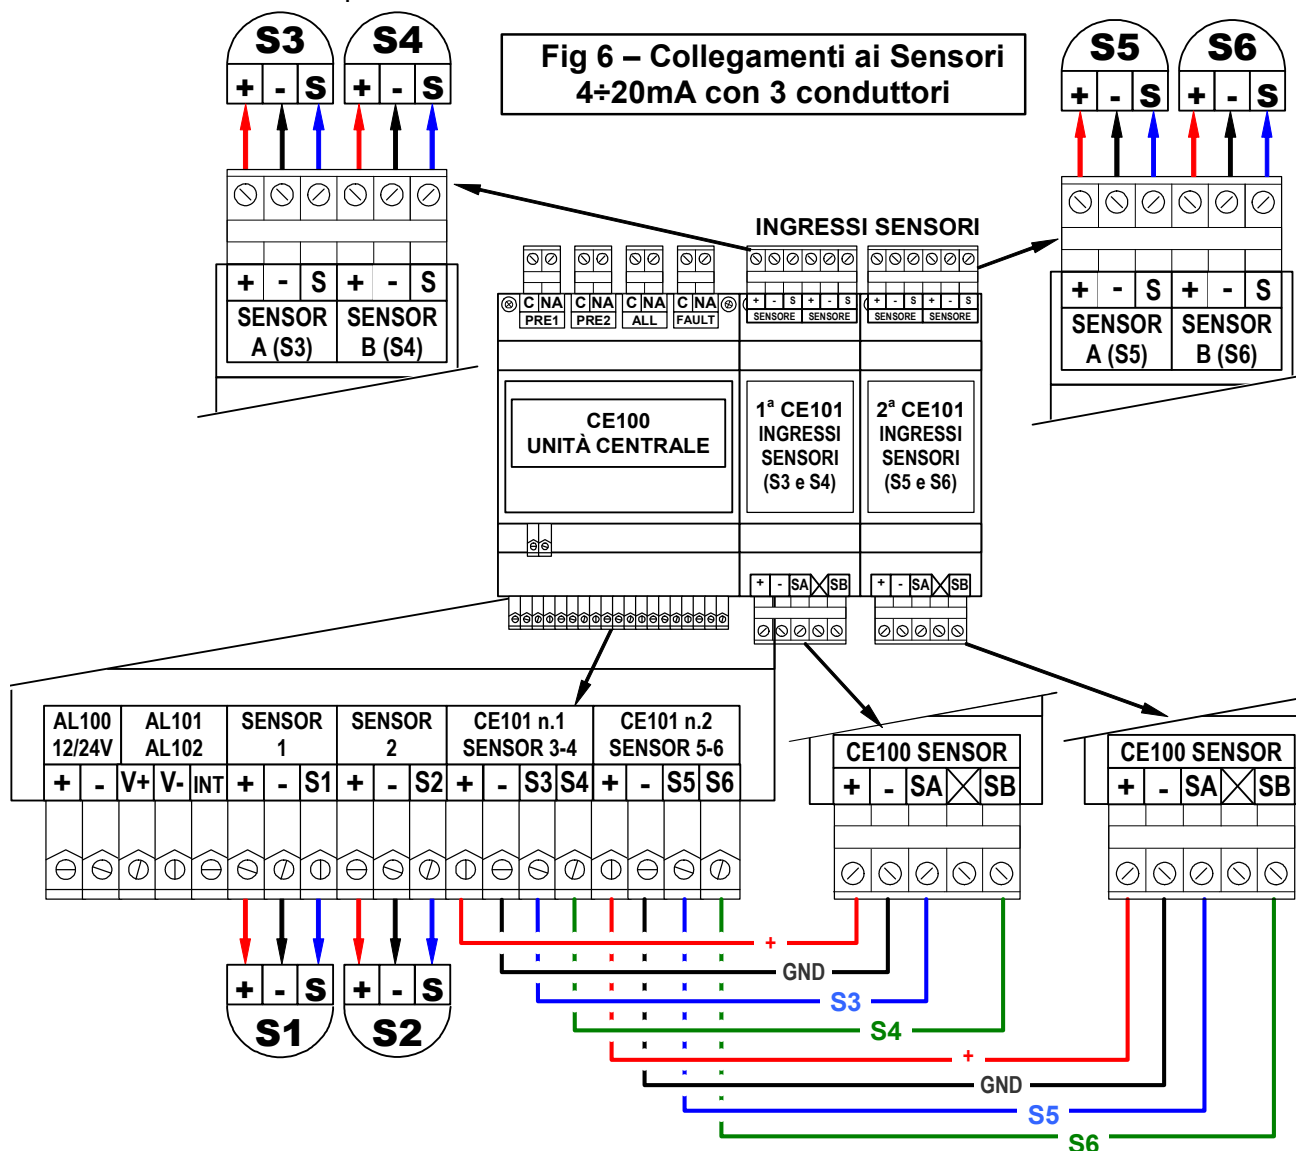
Fig 6 – Collegamenti ai Sensori
4÷20mA con 3 conduttori

S3
+ - S
S4
+ - S

+ - S + - S
SENSOR A (S3)
SENSOR B (S4)

S5
+ - S
S6
+ - S

+ - S + - S
SENSOR A (S5)
SENSOR B (S6)

INGRESSI SENSORI

C NA PRE1
C NA PRE2
C NA ALL
C NA FAULT

+ - S + - S
SENSORE SENSORE
+ - S + - S
SENSORE SENSORE

CE100
UNITÀ CENTRALE

1ª CE101
INGRESSI
SENSORI
(S3 e S4)

2ª CE101
INGRESSI
SENSORI
(S5 e S6)

+ - SA SB
+ - SA SB

| AL100 12/24V | | AL101 AL102 | | | SENSOR 1 | | | SENSOR 2 | | | CE101 n.1 SENSOR 3-4 | | | | CE101 n.2 SENSOR 5-6 | | | |
|---|---|---|---|---|---|---|---|---|---|---|---|---|---|---|---|---|---|---|
| + | - | V+ | V- | INT | + | - | S1 | + | - | S2 | + | - | S3 | S4 | + | - | S5 | S6 |

CE100 SENSOR
+ - SA SB

CE100 SENSOR
+ - SA SB

+
GND
S3
S4
+
GND
S5
S6

+ - S
S1
+ - S
S2